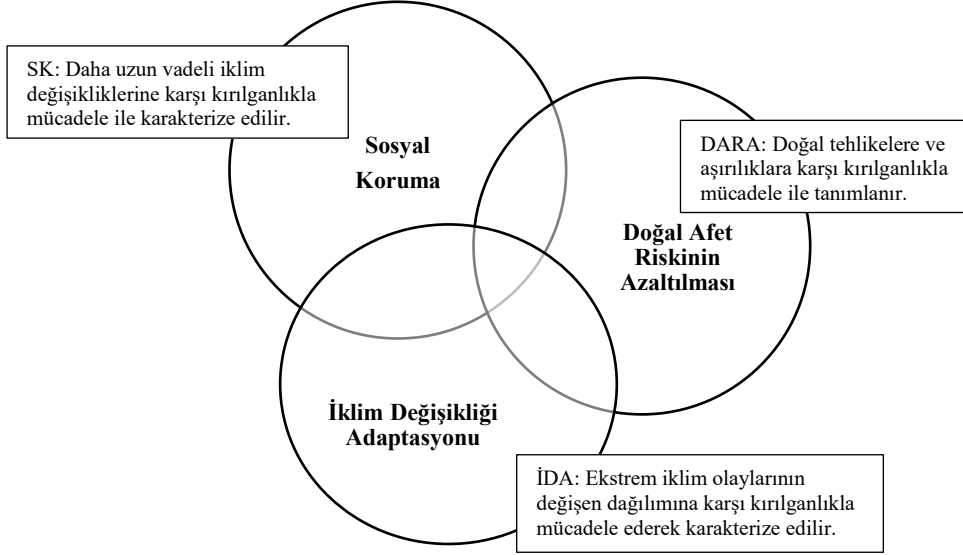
SK: Daha uzun vadeli iklim değişikliklerine karşı kırılganlıkla mücadele ile karakterize edilir.

Sosyal Koruma

DARA: Doğal tehlikelere ve aşırılıklara karşı kırılganlıkla mücadele ile tanımlanır.

Doğal Afet Riskinin Azaltılması

İklim Değişikliği Adaptasyonu

İDA: Ekstrem iklim olaylarının değişen dağılımına karşı kırılganlıkla mücadele ederek karakterize edilir.